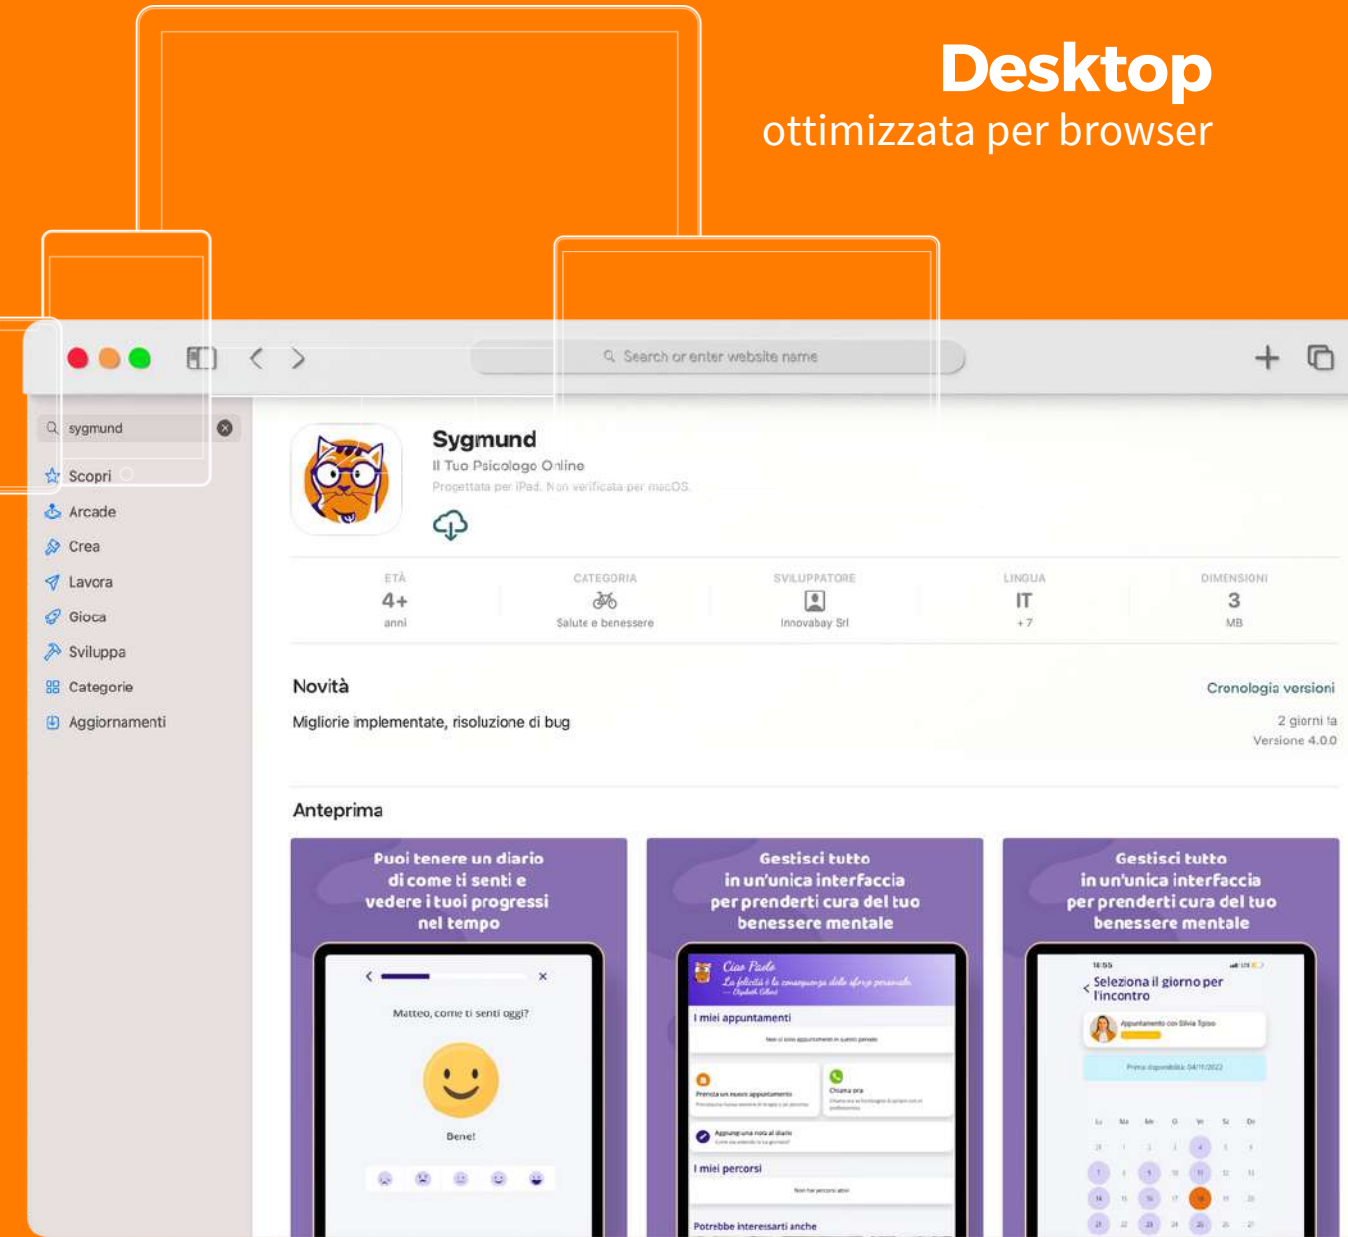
Desktop
ottimizzata per browser

Search or enter website name

sygmund

Scopri
Arcade
Crea
Lavora
Gioca
Sviluppa
Categorie
Aggiornamenti

Sygmund
Il Tuo Psicologo Online
Progettata per iPad. Non verificata per macOS.

| ETÀ | CATEGORIA | SVILUPPATORE | LINGUA | DIMENSIONI |
|---|---|---|---|---|
| 4+ | | | IT | 3 |
| anni | Salute e benessere | Innovabay Srl | +7 | MB |

Novità
Cronologia versioni
Migliorie implementate, risoluzione di bug
2 giorni fa
Versione 4.0.0

Anteprima

Puoi tenere un diario di come ti senti e vedere i tuoi progressi nel tempo

Matteo, come ti senti oggi?

Bene!

Gestisci tutto in un'unica interfaccia per prenderti cura del tuo benessere mentale

Ciao Paolo
La felicità è la conseguenza dello sforzo personale.
— Elizabeth Gilbert

I miei appuntamenti

Prenota un nuovo appuntamento

Chiama ora

Aggiungi una nota al diario

I miei percorsi

Potrebbe interessarti anche

Gestisci tutto in un'unica interfaccia per prenderti cura del tuo benessere mentale

Seleziona il giorno per l'incontro

Appuntamento con Silvia Tipso

Prima disponibilità: 04/11/2022